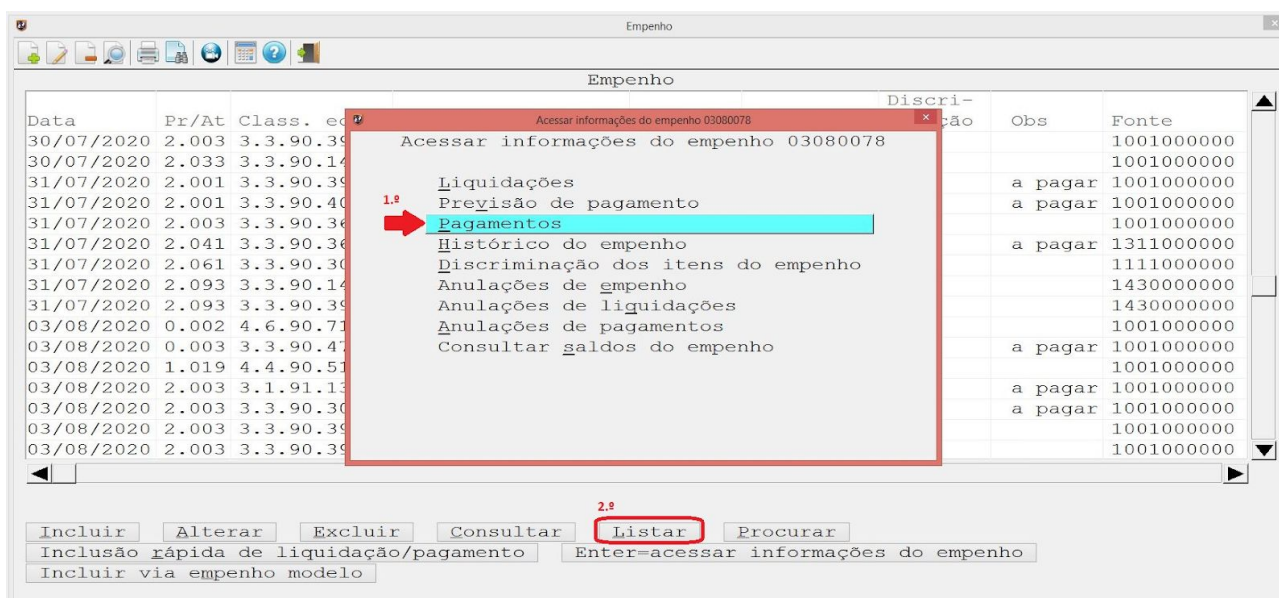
Empenho

Empenho

| Data | Pr/At | Class. ec | Discri-ção | Obs | Fonte |
|---|---|---|---|---|---|
| 30/07/2020 | 2.003 | 3.3.90.39 | | | 1001000000 |
| 30/07/2020 | 2.033 | 3.3.90.14 | | | 1001000000 |
| 31/07/2020 | 2.001 | 3.3.90.39 | | a pagar | 1001000000 |
| 31/07/2020 | 2.001 | 3.3.90.40 | | a pagar | 1001000000 |
| 31/07/2020 | 2.003 | 3.3.90.36 | | | 1001000000 |
| 31/07/2020 | 2.041 | 3.3.90.36 | | a pagar | 1311000000 |
| 31/07/2020 | 2.061 | 3.3.90.30 | | | 1111000000 |
| 31/07/2020 | 2.093 | 3.3.90.14 | | | 1430000000 |
| 31/07/2020 | 2.093 | 3.3.90.39 | | | 1430000000 |
| 03/08/2020 | 0.002 | 4.6.90.71 | | | 1001000000 |
| 03/08/2020 | 0.003 | 3.3.90.47 | | a pagar | 1001000000 |
| 03/08/2020 | 1.019 | 4.4.90.51 | | | 1001000000 |
| 03/08/2020 | 2.003 | 3.1.91.13 | | a pagar | 1001000000 |
| 03/08/2020 | 2.003 | 3.3.90.30 | | a pagar | 1001000000 |
| 03/08/2020 | 2.003 | 3.3.90.39 | | | 1001000000 |
| 03/08/2020 | 2.003 | 3.3.90.39 | | | 1001000000 |

Acessar informações do empenho 03080078

Acessar informações do empenho 03080078

Liquidações
1.º
Previsão de pagamento
Pagamentos
Histórico do empenho
Discriminação dos itens do empenho
Anulações de empenho
Anulações de liquidações
Anulações de pagamentos
Consultar saldos do empenho

2.º

Incluir | Alterar | Excluir | Consultar | Listar | Procurar
Inclusão rápida de liquidação/pagamento | Enter=acessar informações do empenho
Incluir via empenho modelo